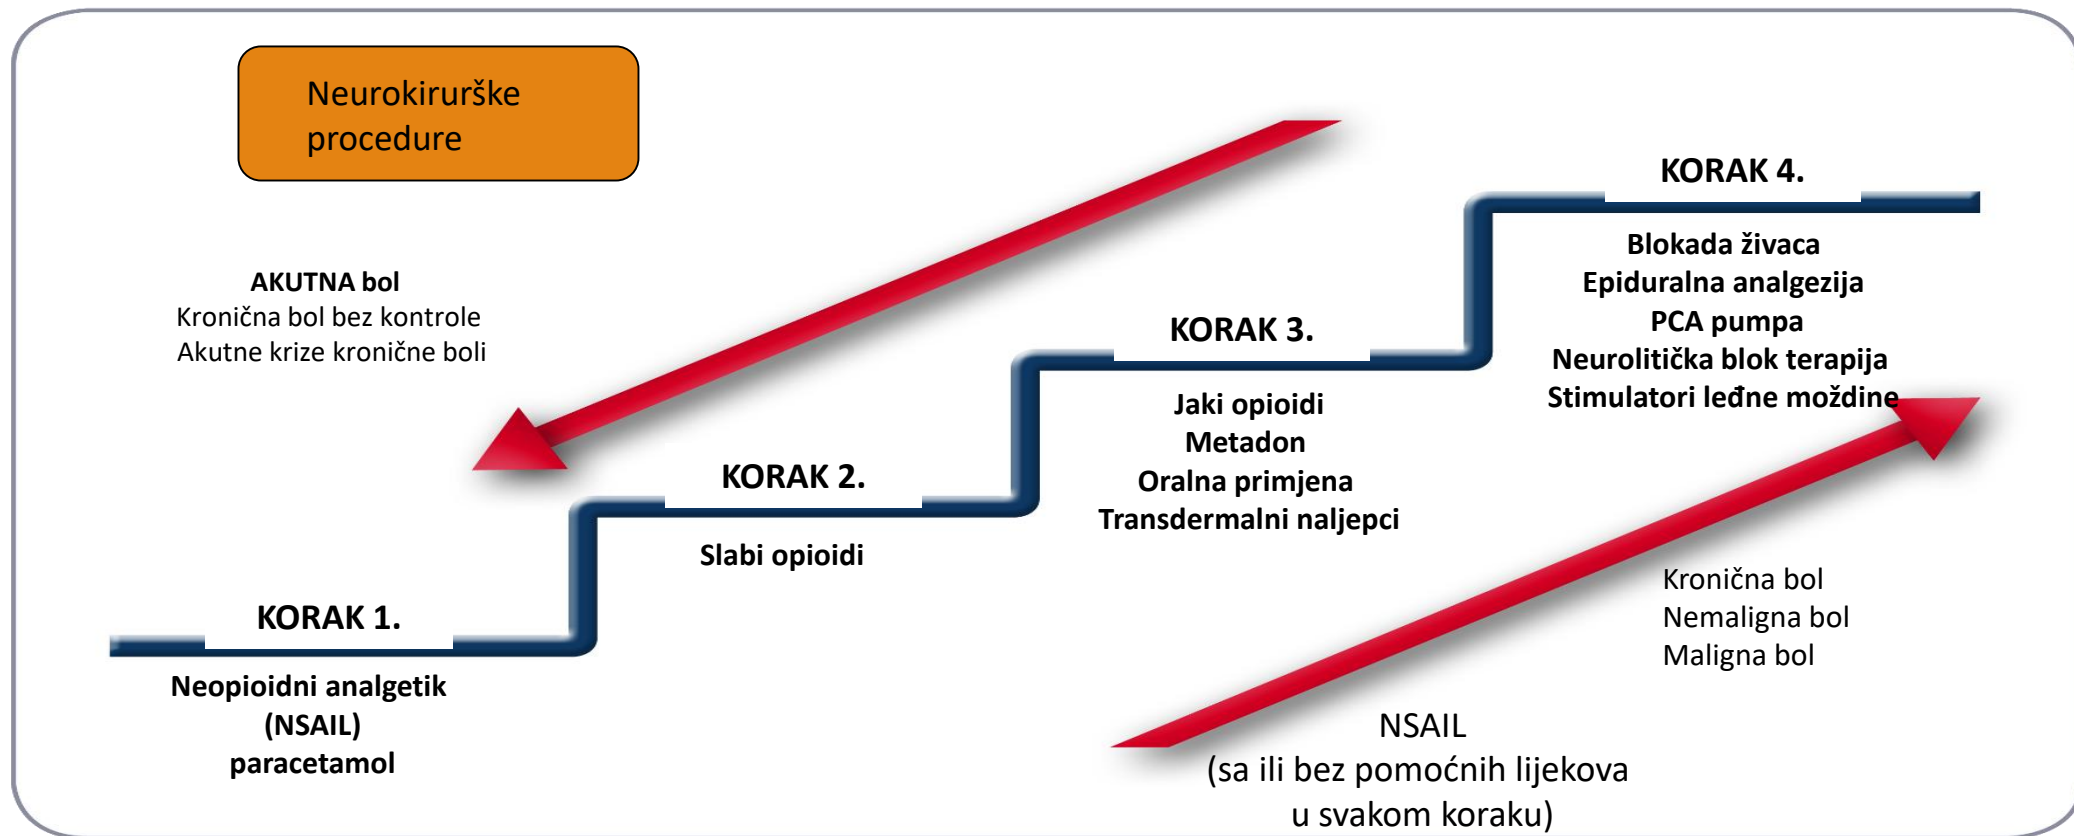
Neurokirurške procedure

AKUTNA bol
Kronična bol bez kontrole
Akutne krize kronične boli

KORAK 4.
Blokada živaca
Epiduralna analgezija
PCA pumpa
Neurolitička blok terapija
Stimulatori leđne moždine

KORAK 3.
Jaki opioidi
Metadon
Oralna primjena
Transdermalni naljepci

KORAK 2.
Slabi opioidi

KORAK 1.
Neopioidni analgetik
(NSAIL)
paracetamol

Kronična bol
Nemaligna bol
Maligna bol

NSAIL
(sa ili bez pomoćnih lijekova
u svakom koraku)